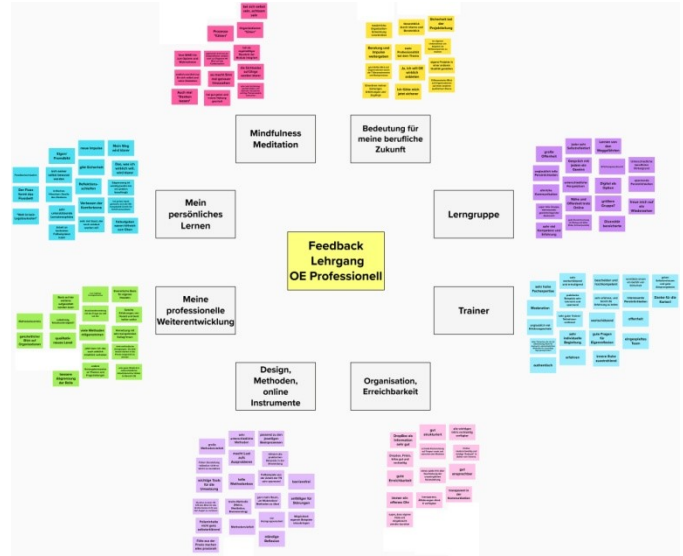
Feedback Lehrgang OE Professionell

Mindfulness Meditation

Bedeutung für meine berufliche Zukunft

Mein persönliches Lernen

Lerngruppe

Meine professionelle Weiterentwicklung

Trainer

Design, Methoden, online Instrumente

Organisation, Erreichbarkeit

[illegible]